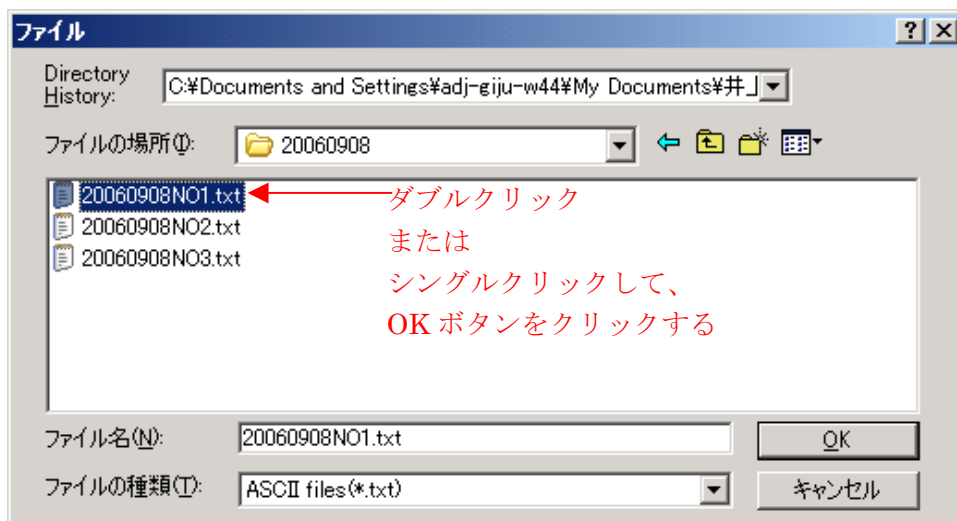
ファイル

?

Directory History:

C:¥Documents and Settings¥adj-giju-w44¥My Documents¥井」

ファイルの場所(I):

20060908

20060908NO1.txt

20060908NO2.txt

20060908NO3.txt

ダブルクリック
または
シングルクリックして、
OK ボタンをクリックする

ファイル名(N):

20060908NO1.txt

OK

ファイルの種類(T):

ASCII files(*.txt)

キャンセル